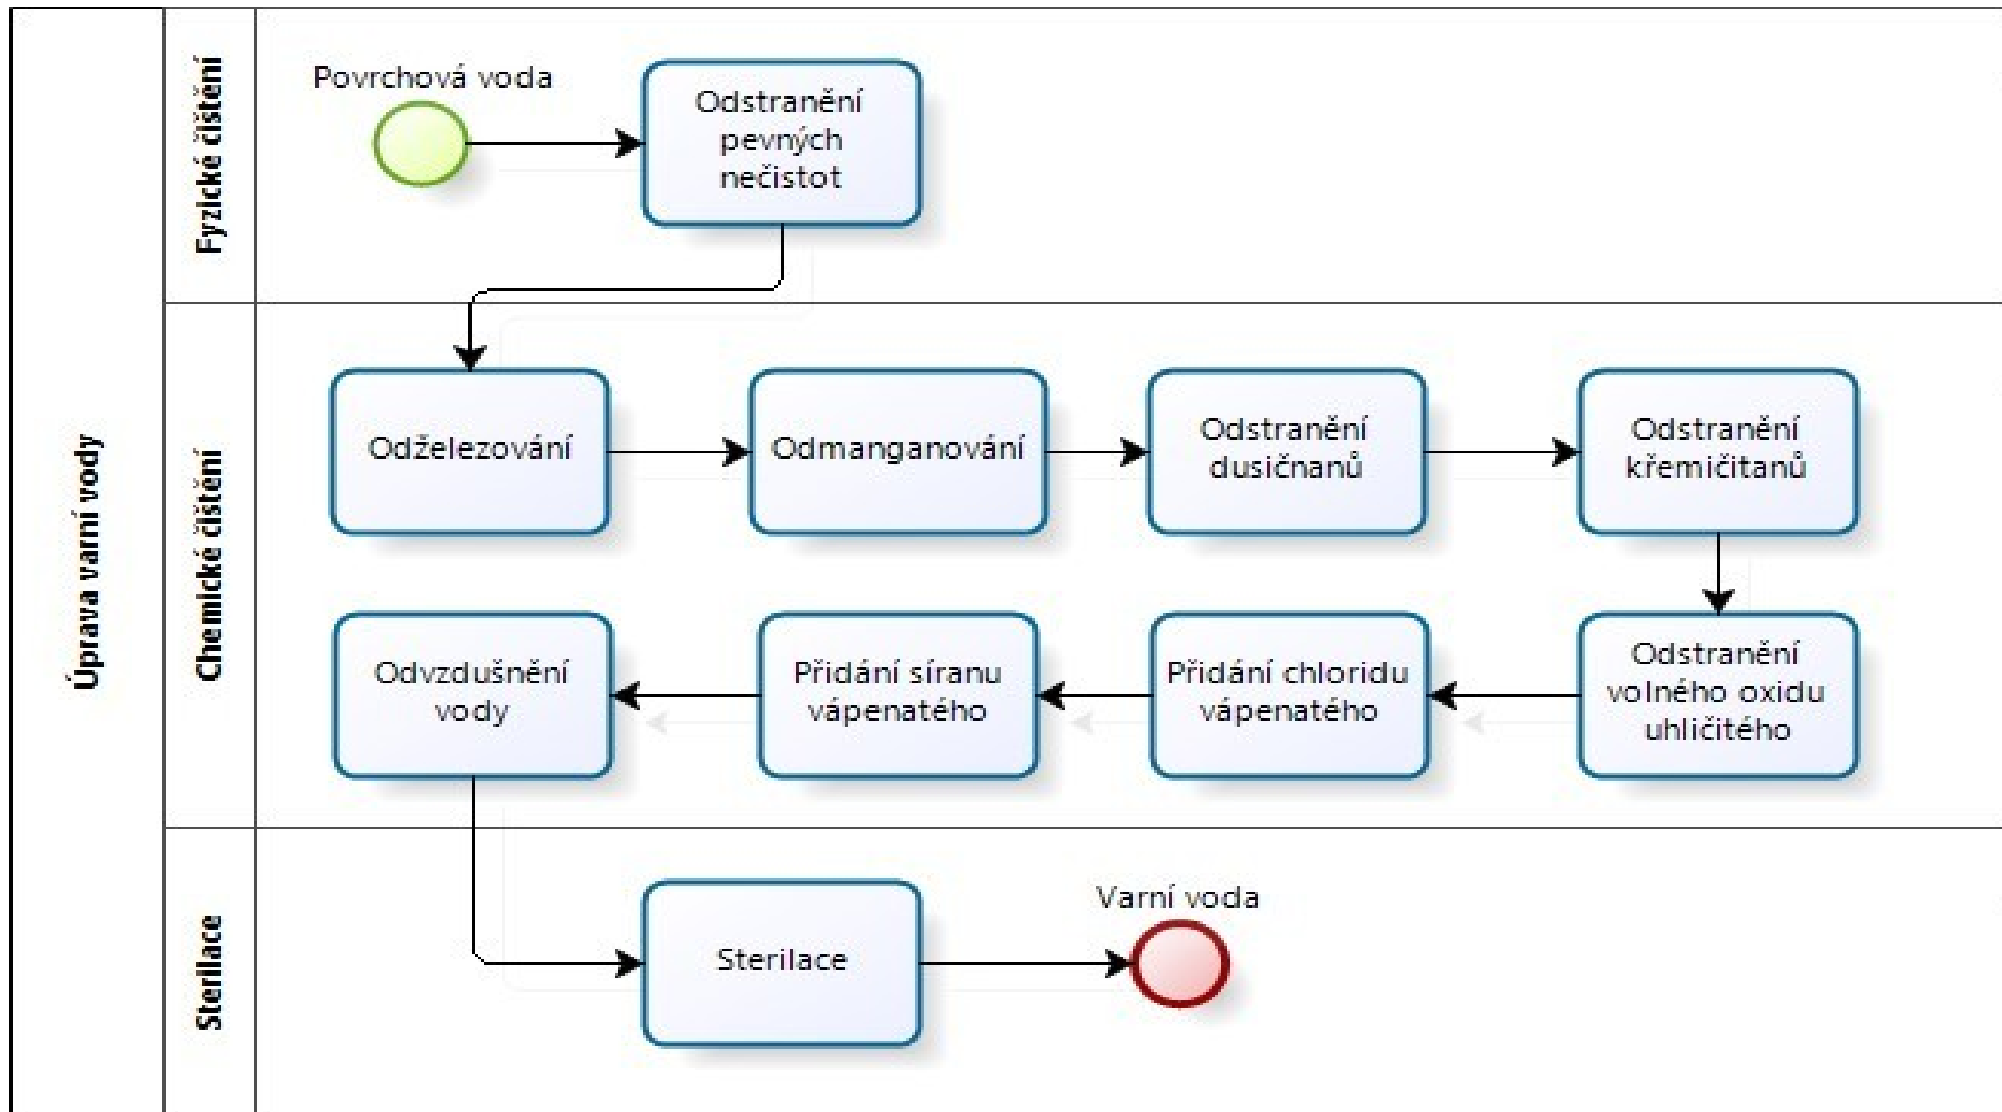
Úprava varní vody

Fyzické čištění

Povrchová voda

Odstranění pevných nečistot

Chemické čištění

Odželezování

Odmanganování

Odstranění dusičnanů

Odstranění křemičitanů

Odstranění volného oxidu uhličitého

Přidání chloridu vápenatého

Přidání síranu vápenatého

Odvzdušnění vody

Sterilace

Sterilace

Varní voda